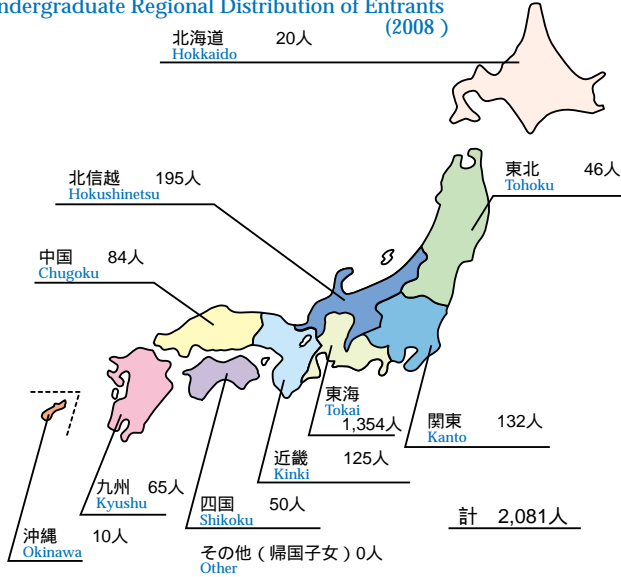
ndergraduate Regional Distribution of Entrants (2008)

北海道 20人
Hokkaido

北信越 195人
Hokushinetsu

東北 46人
Tohoku

中国 84人
Chugoku

東海
Tokai
1,354人

関東 132人
Kanto

近畿 125人
Kinki

九州 65人
Kyushu

四国 50人
Shikoku

計 2,081人

沖縄 10人
Okinawa

その他（帰国子女）0人
Other